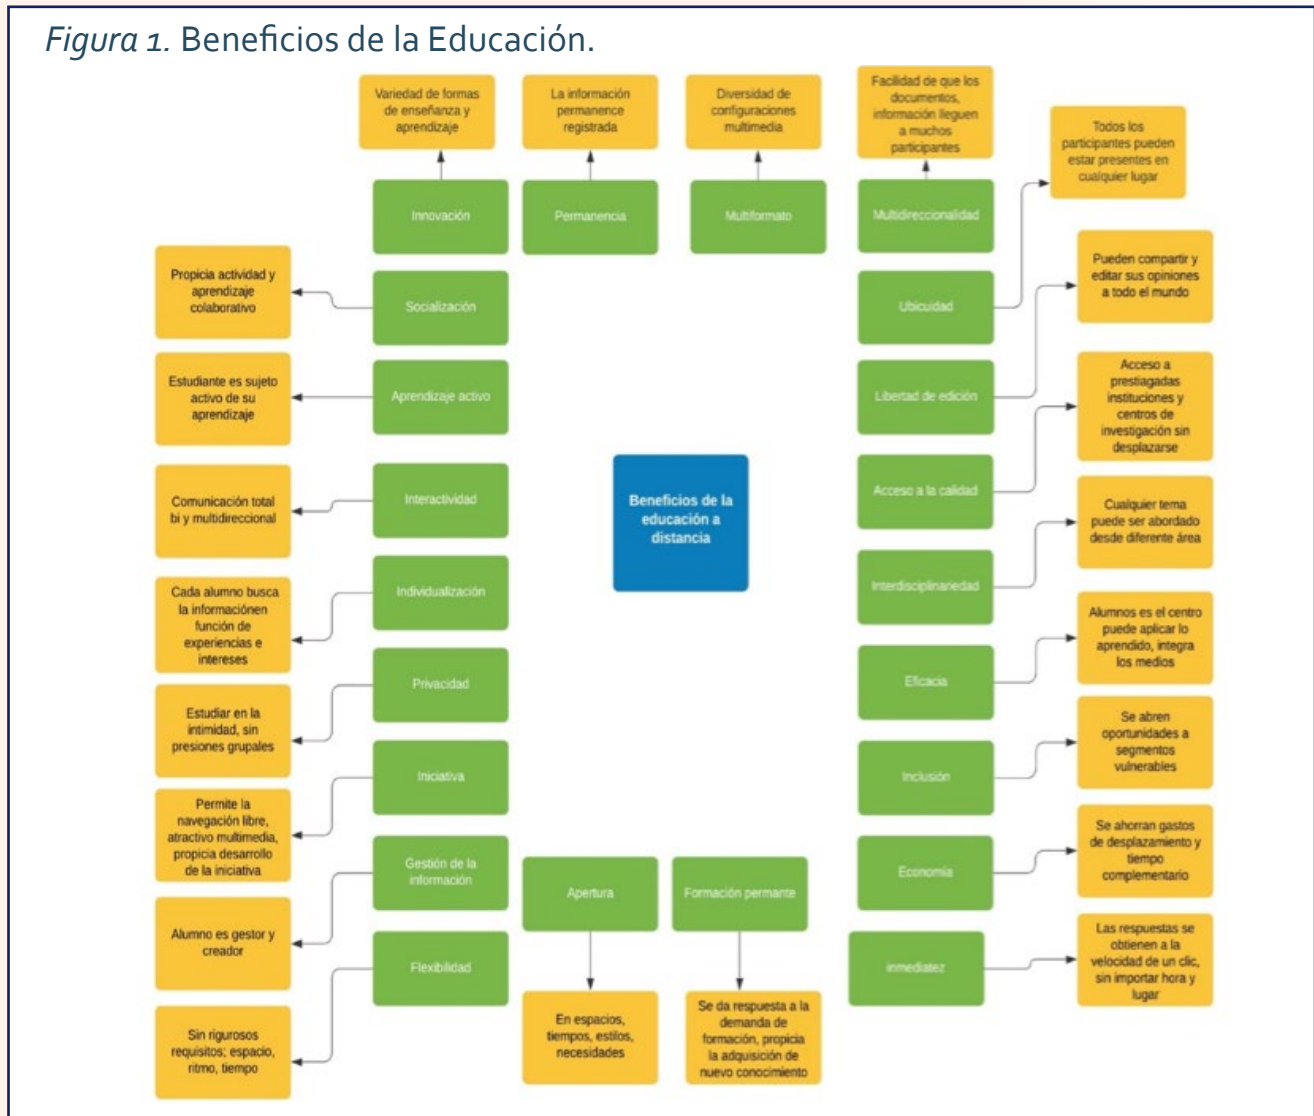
*Figura 1.* Beneficios de la Educación.

Variedad de formas de enseñanza y aprendizaje

La información permanence registrada

Diversidad de configuraciones multimedia

Facilidad de que los documentos, información lleguen a muchos participantes

Todos los participantes pueden estar presentes en cualquier lugar

Innovación

Permanencia

Multiformato

Multidireccionalidad

Propicia actividad y aprendizaje colaborativo

Socialización

Ubicuidad

Pueden compartir y editar sus opiniones a todo el mundo

Estudiante es sujeto activo de su aprendizaje

Aprendizaje activo

Libertad de edición

Acceso a prestiagadas instituciones y centros de investigación sin desplazarse

Acceso a la calidad

Beneficios de la educación a distancia

Comunicación total bi y multidireccional

Interactividad

Interdisciplinariedad

Cualquier tema puede ser abordado desde diferente área

Cada alumno busca la informaciónen función de experiencias e intereses

Individualización

Eficacia

Alumnos es el centro puede aplicar lo aprendido, integra los medios

Estudiar en la intimidad, sin presiones grupales

Privacidad

Inclusión

Se abren oportunidades a segmentos vulnerables

Permite la navegación libre, atractivo multimedia, propicia desarrollo de la iniciativa

Iniciativa

Economía

Se ahorran gastos de desplazamiento y tiempo complementario

Alumno es gestor y creador

Gestión de la información

Apertura

Formación permante

inmediatez

Las respuestas se obtienen a la velocidad de un clic, sin importar hora y lugar

Flexibilidad

Sin rigurosos requisitos; espacio, ritmo, tiempo

En espacios, tiempos, estilos, necesidades

Se da respuesta a la demanda de formación, propicia la adquisición de nuevo conocimiento